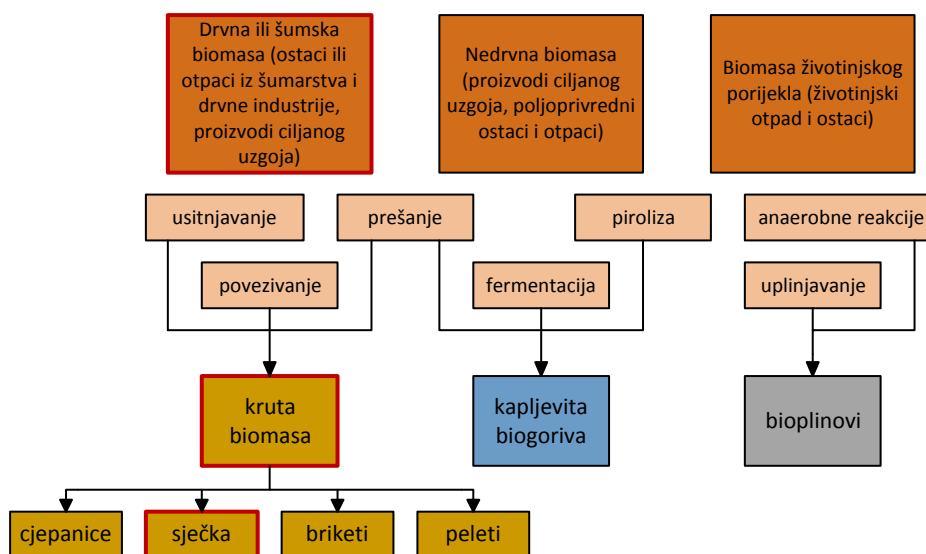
Drvna ili šumska biomasa (ostaci ili otpaci iz šumarstva i drvne industrije, proizvodi ciljanog uzgoja)

Nedrvna biomasa (proizvodi ciljanog uzgoja, poljoprivredni ostaci i otpaci)

Biomasa životinjskog porijekla (životinjski otpad i ostaci)

usitnjavanje

prešanje

piroliza

anaerobne reakcije

povezivanje

fermentacija

uplinjavanje

kruta biomasa

kapljevita biogoriva

bioplinovi

cjepanice

sječka

briketi

peleti